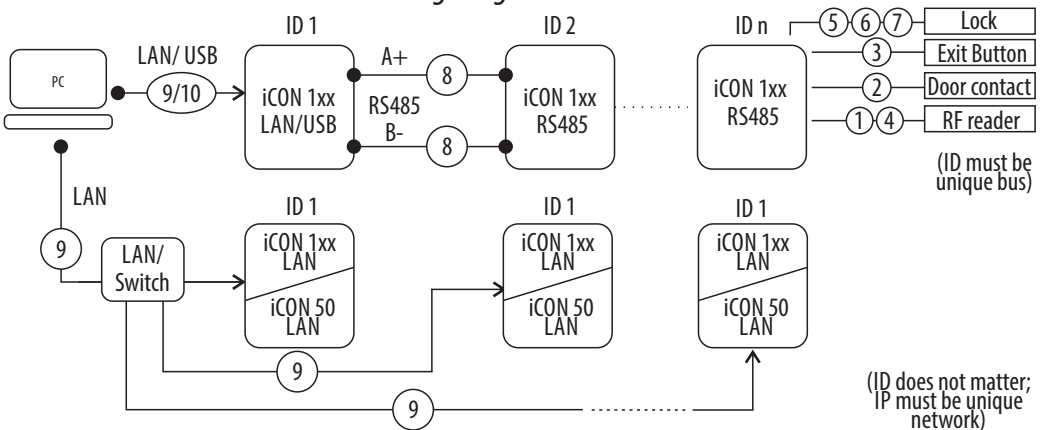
ID 1

ID 2

ID n

PC

LAN/ USB

9/10

iCON 1xx LAN/USB

A+

8

RS485

B-

8

iCON 1xx RS485

iCON 1xx RS485

5 6 7 Lock

3 Exit Button

2 Door contact

1 4 RF reader

(ID must be unique bus)

LAN

9

LAN/ Switch

ID 1

iCON 1xx LAN

iCON 50 LAN

ID 1

iCON 1xx LAN

iCON 50 LAN

ID 1

iCON 1xx LAN

iCON 50 LAN

9

9

(ID does not matter; IP must be unique network)